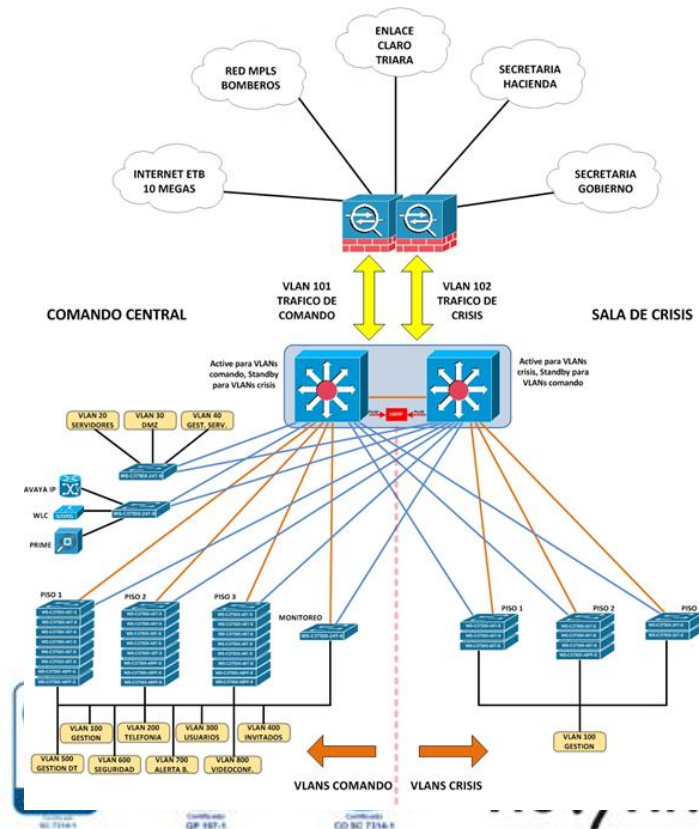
ENLACE CLARO TRIARA

RED MPLS BOMBEROS

SECRETARIA HACIENDA

INTERNET ETB 10 MEGAS

SECRETARIA GOBIERNO

VLAN 101 TRAFICO DE COMANDO

VLAN 102 TRAFICO DE CRISIS

COMANDO CENTRAL

SALA DE CRISIS

Active para VLANs comando, Standby para VLANs crisis

Active para VLANs crisis, Standby para VLANs comando

HSRP

VLAN 20 SERVIDORES

VLAN 30 DMZ

VLAN 40 GEST. SERV.

AVAYA IP

WLC

PRIME

PISO 1

PISO 2

PISO 3

MONITOREO

PISO 1

PISO 2

PISO

VLAN 100 GESTION

VLAN 200 TELEFONIA

VLAN 300 USUARIOS

VLAN 400 INVITADOS

VLAN 500 GESTION DT

VLAN 600 SEGURIDAD

VLAN 700 ALERTA B.

VLAN 800 VIDEOCONF.

VLANS COMANDO

VLANS CRISIS

VLAN 100 GESTION